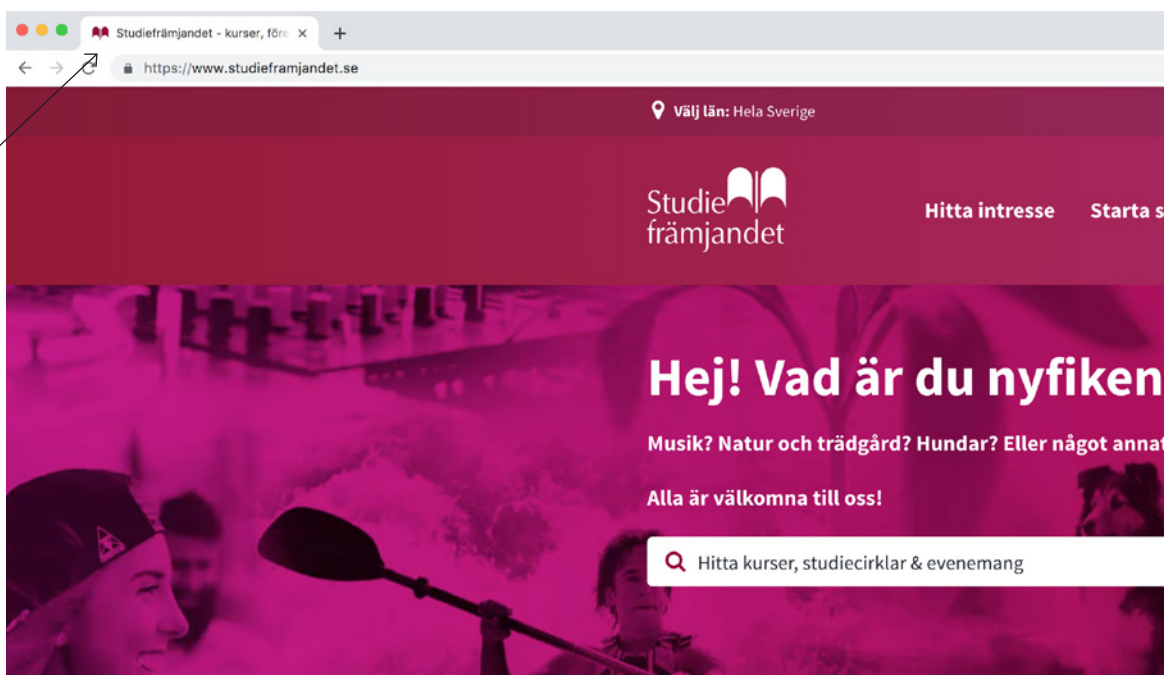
Studiefrämjandet - kurser, före ×
+
https://www.studieframjandet.se

Välj län: Hela Sverige

Studie främjandet

Hitta intresse
Starta s

Hej! Vad är du nyfiken

Musik? Natur och trädgård? Hundar? Eller något annat

Alla är välkomna till oss!

Hitta kurser, studiecirklar & evenemang